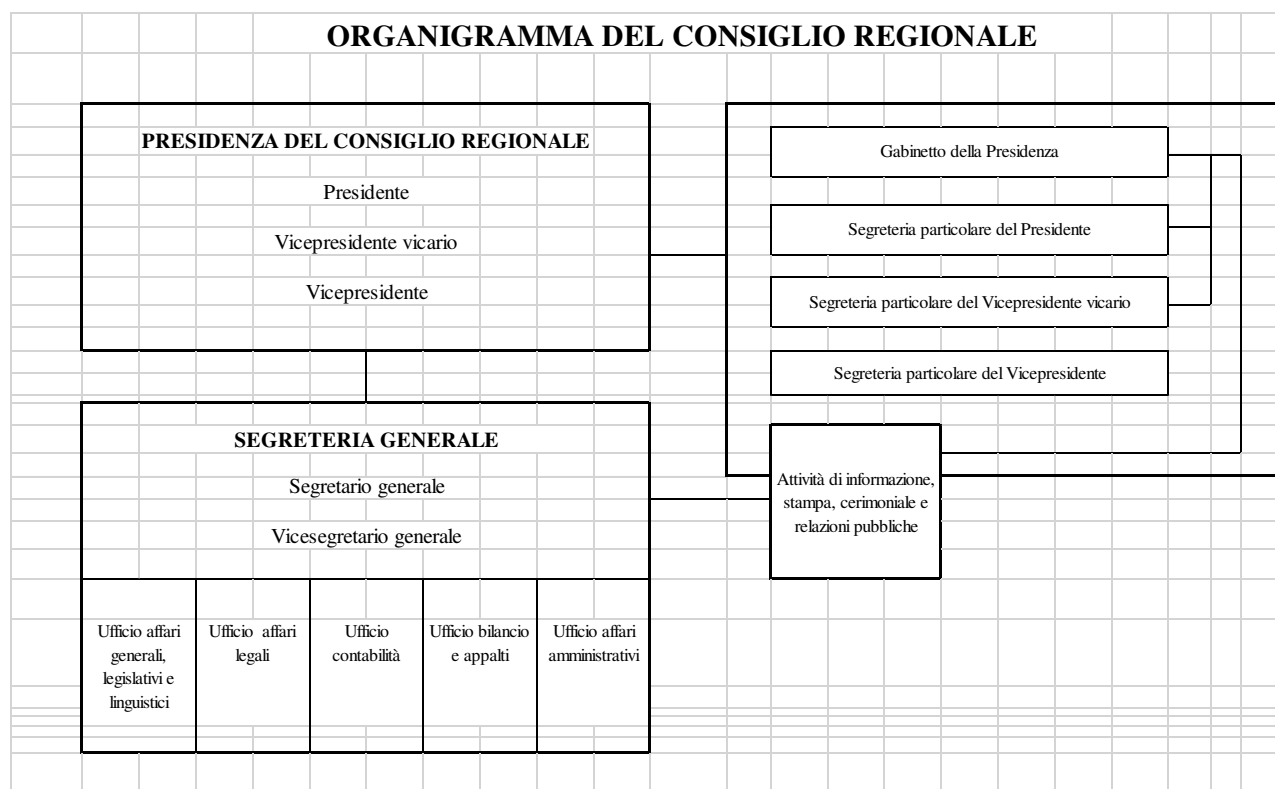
ORGANIGRAMMA DEL CONSIGLIO REGIONALE

PRESIDENZA DEL CONSIGLIO REGIONALE

Presidente

Vicepresidente vicario

Vicepresidente

Gabinetto della Presidenza

Segreteria particolare del Presidente

Segreteria particolare del Vicepresidente vicario

Segreteria particolare del Vicepresidente

SEGRETERIA GENERALE

Segretario generale

Vicesegretario generale

Attività di informazione, stampa, cerimoniale e relazioni pubbliche

| Ufficio affari generali, legislativi e linguistici | Ufficio affari legali | Ufficio contabilità | Ufficio bilancio e appalti | Ufficio affari amministrativi |
|---|---|---|---|---|